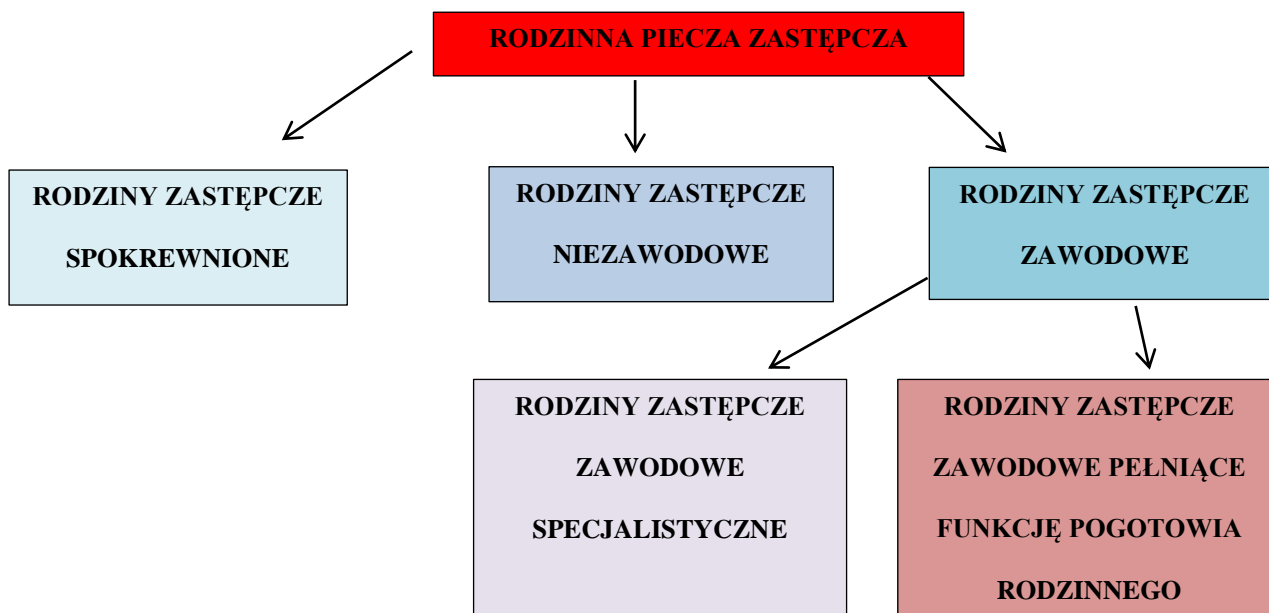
RODZINNA PIECZA ZASTĘPCZA

RODZINY ZASTĘPCZE SPOKREWNIONE

RODZINY ZASTĘPCZE NIEZAWODOWE

RODZINY ZASTĘPCZE ZAWODOWE

RODZINY ZASTĘPCZE ZAWODOWE SPECJALISTYCZNE

RODZINY ZASTĘPCZE ZAWODOWE PEŁNIĄCE FUNKCJĘ POGOTOWIA RODZINNEGO